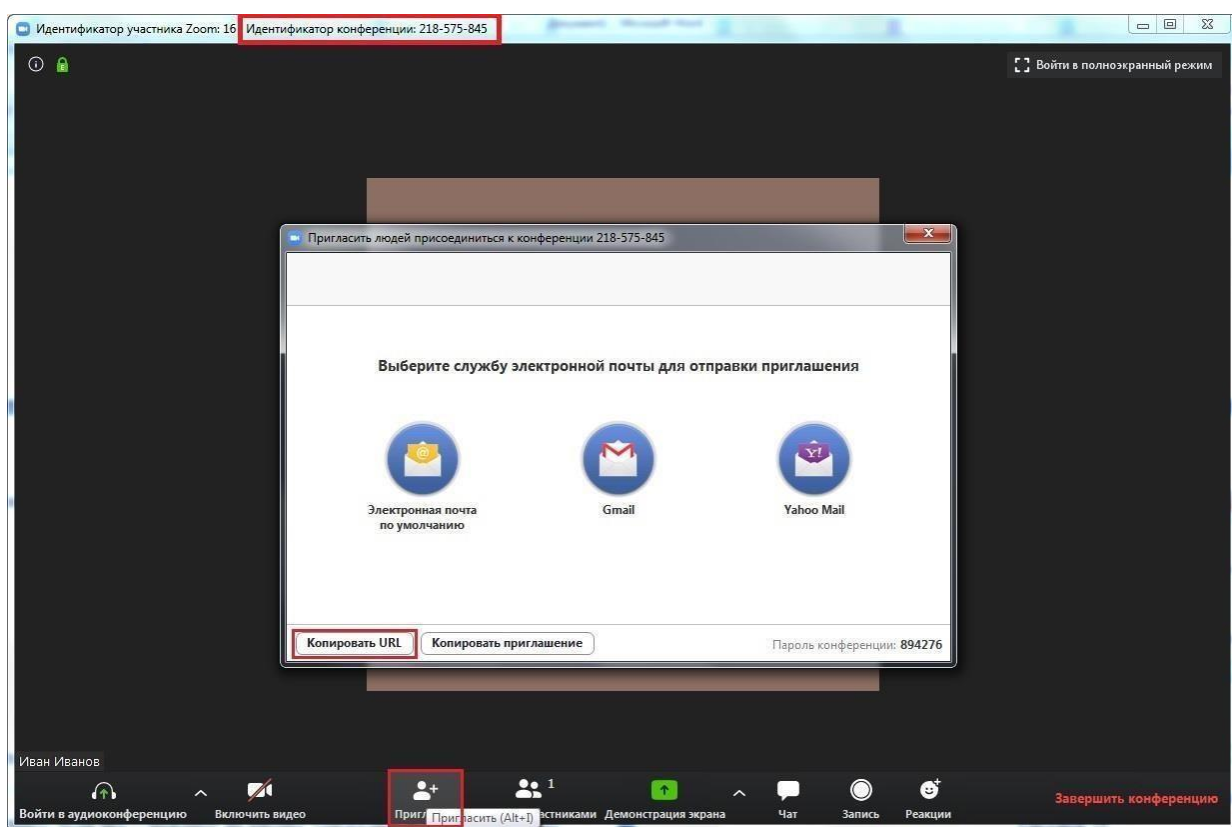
Идентификатор участника Zoom: 16 Идентификатор конференции: 218-575-845

Войти в полноэкранный режим

Пригласить людей присоединиться к конференции 218-575-845

Выберите службу электронной почты для отправки приглашения

Электронная почта по умолчанию

Gmail

Yahoo Mail

Копировать URL

Копировать приглашение

Пароль конференции: 894276

Иван Иванов

Войти в аудиоконференцию

Включить видео

Пригл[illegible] Пригласить (Alt+I)

1

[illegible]астниками

Демонстрация экрана

Чат

Запись

Реакции

Завершить конференцию